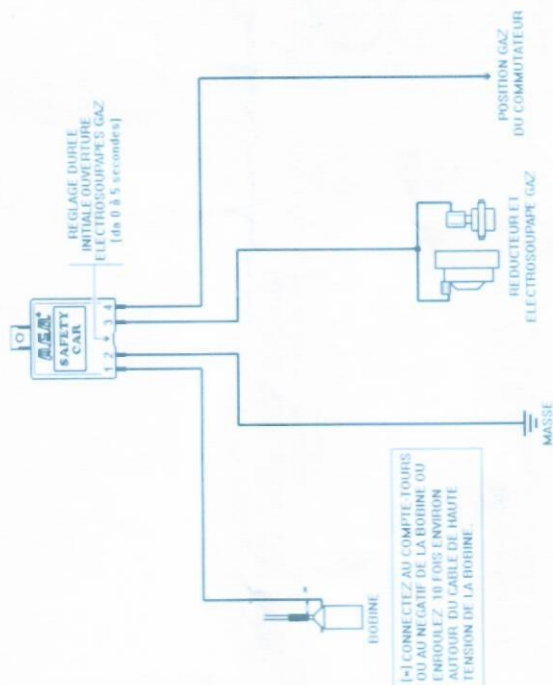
REGLAGE DUREE INITIALE OUVERTURE ELECTROSOUPAPES GAZ (de 0 à 5 secondes)

POSITION GAZ DU COMMUTATEUR

SAFETY CAR

1 2 3 4

REDUCTEUR ET ELECTROSOUPAPE GAZ

MASSE

(*) CONNECTEZ AU COMPTE-TOURS OU AU NEGATIF DE LA BOBINE OU ENROULEZ 10 FOIS ENVIRON AUTOUR DU CABLE DE HAUTE TENSION DE LA BOBINE.

BOBINE